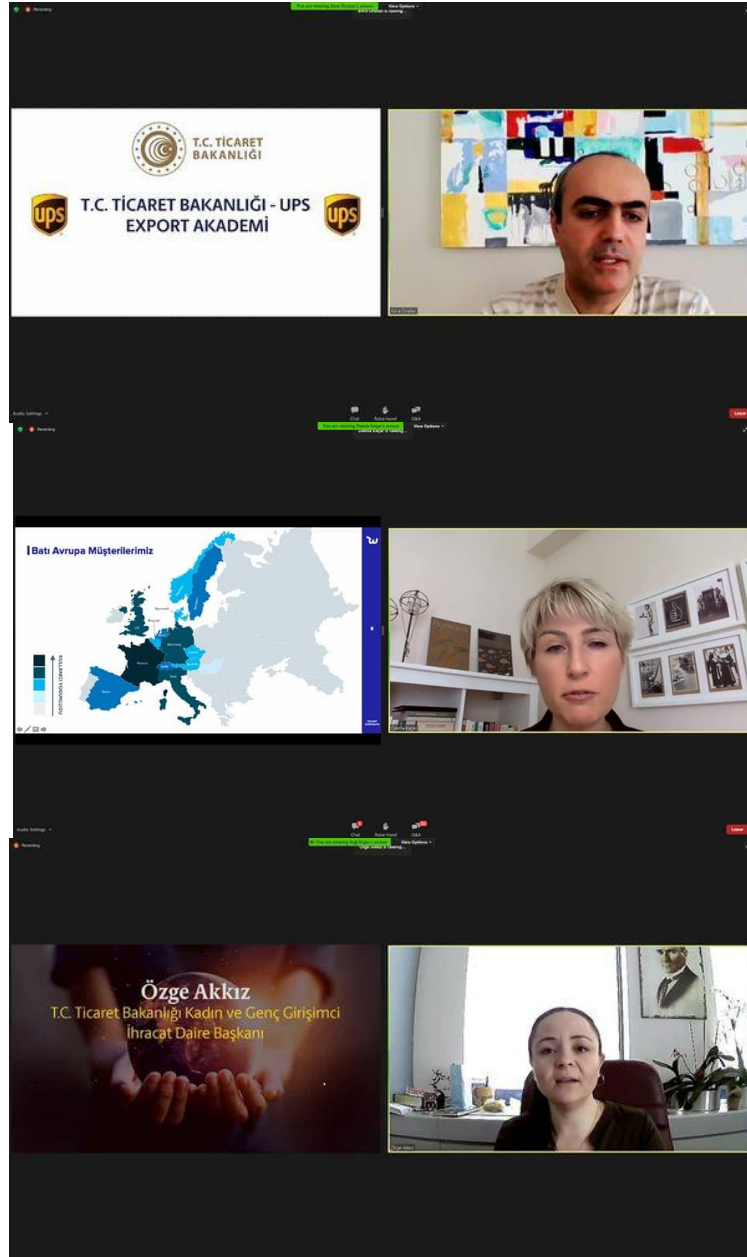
Recording
View Options

T.C. TİCARET BAKANLIĞI

T.C. TİCARET BAKANLIĞI - UPS EXPORT AKADEMİ

ups ups

Audio Settings
Chat
Raise Hand
Q&A
Leave
Recording
View Options

Batı Avrupa Müşterilerimiz

KULLANICI YOĞUNLUĞU

Audio Settings
Chat
Raise Hand
Q&A
Leave
Recording
View Options

Özge Akkız
T.C. Ticaret Bakanlığı Kadın ve Genç Girişimci İhracat Daire Başkanı